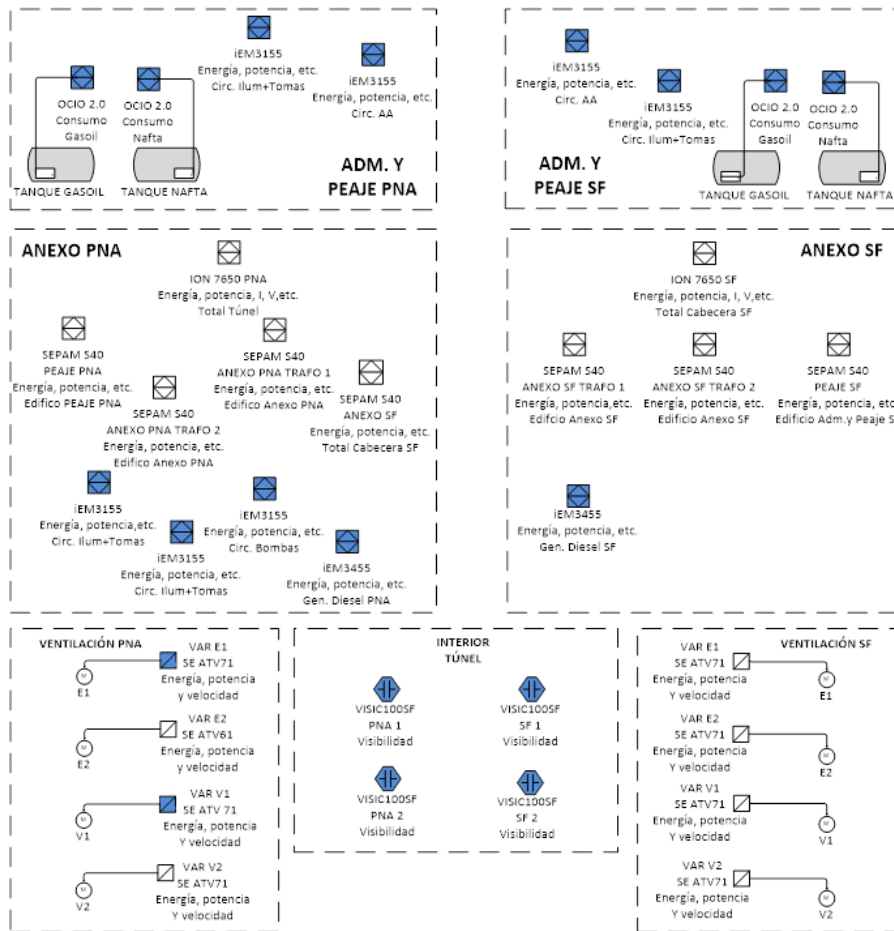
iEM3155
Energía, potencia, etc.
Circ. Ilum+Tomas

OCIO 2.0
Consumo
Gasoil

OCIO 2.0
Consumo
Nafta

iEM3155
Energía, potencia, etc.
Circ. AA

TANQUE GASOIL
TANQUE NAFTA

ADM. Y PEAJE PNA

iEM3155
Energía, potencia, etc.
Circ. AA

iEM3155
Energía, potencia, etc.
Circ. Ilum+Tomas

OCIO 2.0
Consumo
Gasoil

OCIO 2.0
Consumo
Nafta

ADM. Y PEAJE SF

TANQUE GASOIL
TANQUE NAFTA

ANEXO PNA

ION 7650 PNA
Energía, potencia, I, V,etc.
Total Túnel

SEPAM S40
PEAJE PNA
Energía, potencia, etc.
Edifico PEAJE PNA

SEPAM S40
ANEXO PNA TRAFO 1
Energía, potencia, etc.
Edifico Anexo PNA

SEPAM S40
ANEXO PNA TRAFO 2
Energía, potencia, etc.
Edifico Anexo PNA

SEPAM S40
ANEXO SF
Energía, potencia, etc.
Total Cabecera SF

iEM3155
Energía, potencia,etc.
Circ. Ilum+Tomas

iEM3155
Energía, potencia, etc.
Circ. Bombas

iEM3155
Energía, potencia, etc.
Circ. Ilum+Tomas

iEM3455
Energía, potencia, etc.
Gen. Diesel PNA

ANEXO SF

ION 7650 SF
Energía, potencia, I, V,etc.
Total Cabecera SF

SEPAM S40
ANEXO SF TRAFO 1
Energía, potencia,etc.
Edifcio Anexo SF

SEPAM S40
ANEXO SF TRAFO 2
Energía, potencia, etc.
Edificio Anexo SF

SEPAM S40
PEAJE SF
Energía, potencia, etc
Edificio Adm.y Peaje S

iEM3455
Energía, potencia, etc.
Gen. Diesel SF

VENTILACIÓN PNA

VAR E1
SE ATV71
Energía, potencia
y velocidad
E1

VAR E2
SE ATV61
Energía, potencia
y velocidad
E2

VAR V1
SE ATV 71
Energía, potencia
Y velocidad
V1

VAR V2
SE ATV71
Energía, potencia
Y velocidad
V2

INTERIOR
TÚNEL

VISIC100SF
PNA 1
Visibilidad

VISIC100SF
SF 1
Visibilidad

VISIC100SF
PNA 2
Visibilidad

VISIC100SF
SF 2
Visibilidad

VENTILACIÓN SF

VAR E1
SE ATV71
Energía, potencia
Y velocidad
E1

VAR E2
SE ATV71
Energía, potencia
Y velocidad
E2

VAR V1
SE ATV71
Energía, potencia
Y velocidad
V1

VAR V2
SE ATV71
Energía, potencia
Y velocidad
V2